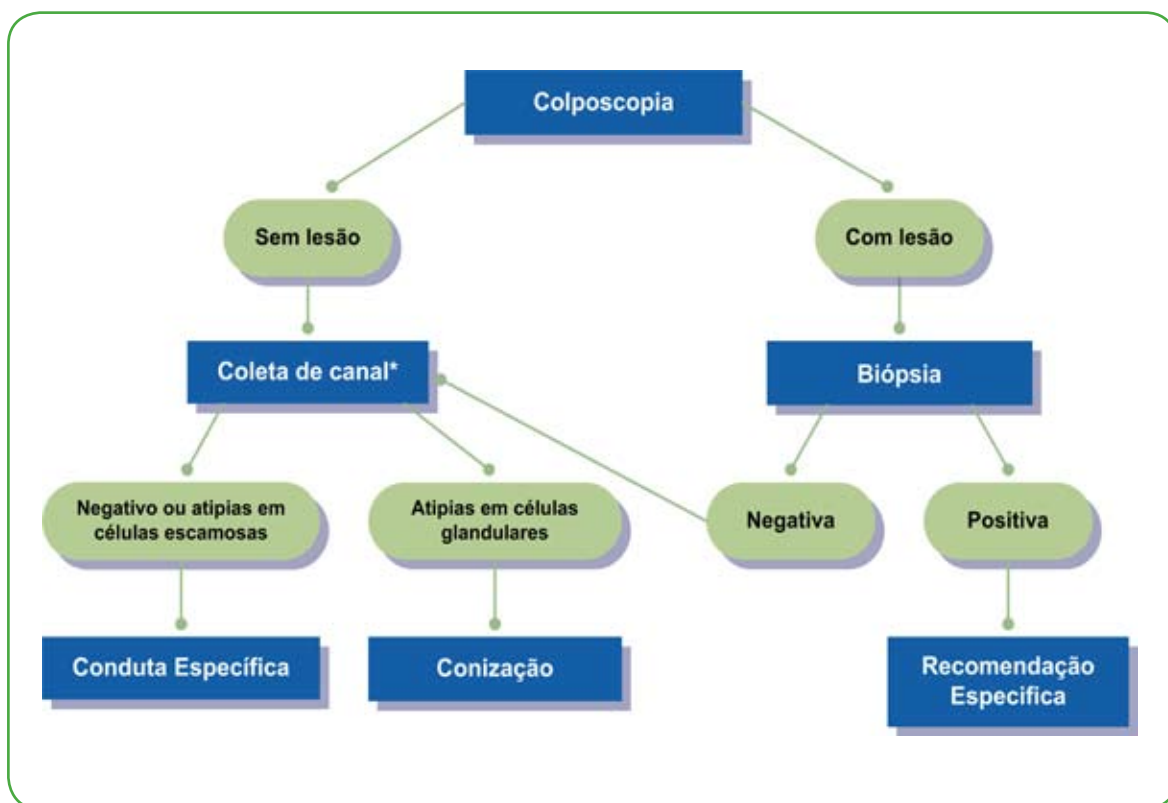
Colposcopia

Sem lesão

Com lesão

Coleta de canal*

Biópsia

Negativo ou atipias em células escamosas

Atipias em células glandulares

Negativa

Positiva

Conduta Específica

Conização

Recomendação Específica